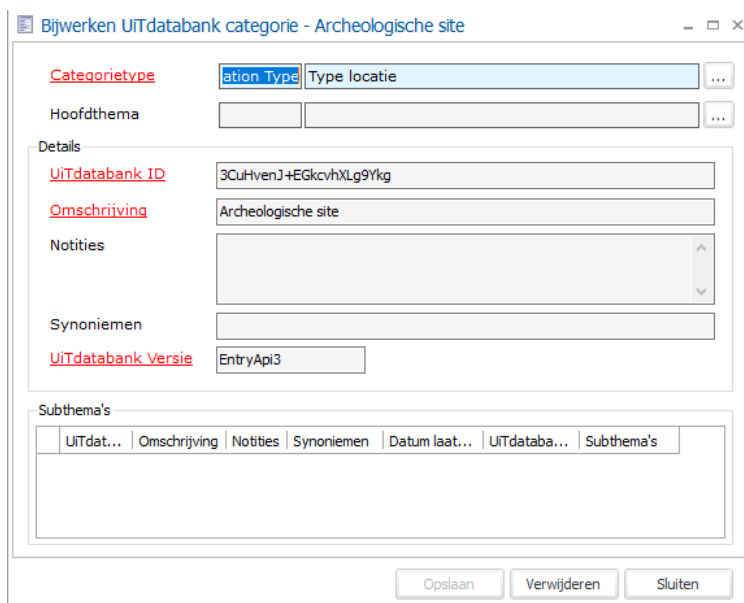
Bijwerken UiTdatabank categorie - Archeologische site

Categorietype ation Type Type locatie ...

Hoofdthema ...

Details

UiTdatabank ID 3CuHvenJ+EGkcvhXLg9Ykg

Omschrijving Archeologische site

Notities

Synoniemen

UiTdatabank Versie EntryApi3

Subthema's

| UiTdat... | Omschrijving | Notities | Synoniemen | Datum laat... | UiTdataba... | Subthema's |
|---|---|---|---|---|---|---|

Opslaan Verwijderen Sluiten